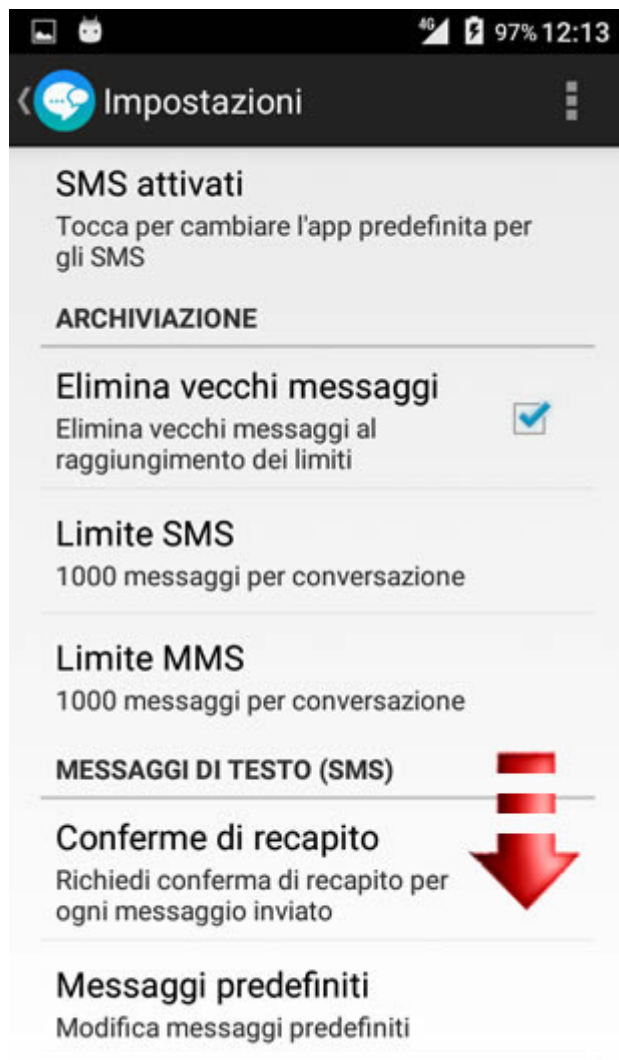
4G 97% 12:13

Impostazioni

SMS attivati
Tocca per cambiare l'app predefinita per gli SMS

ARCHIVIAZIONE

Elimina vecchi messaggi
Elimina vecchi messaggi al raggiungimento dei limiti

Limite SMS
1000 messaggi per conversazione

Limite MMS
1000 messaggi per conversazione

MESSAGGI DI TESTO (SMS)

Conferme di recapito
Richiedi conferma di recapito per ogni messaggio inviato

Messaggi predefiniti
Modifica messaggi predefiniti